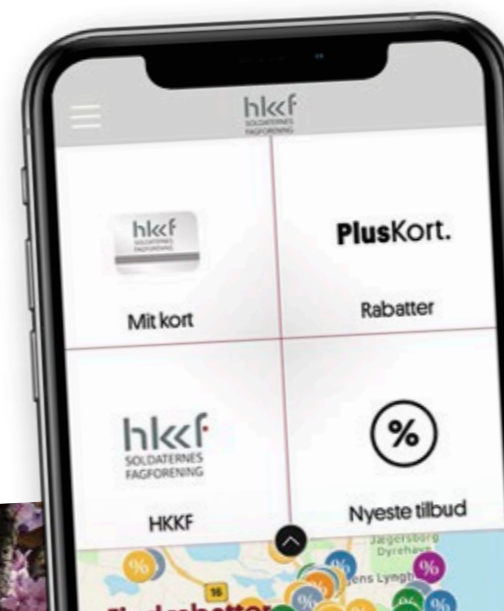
hkkf
SOLDATERNES
FAGFORENING

hkkf
SOLDATERNES
FAGFORENING

Mit kort

PlusKort.

Rabatter

hkkf
SOLDATERNES
FAGFORENING

HKKF

%

Nyeste tilbud

Jægersborg
Dyrehave

16

%

%

%

%

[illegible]ens Lyngby

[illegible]rabatter